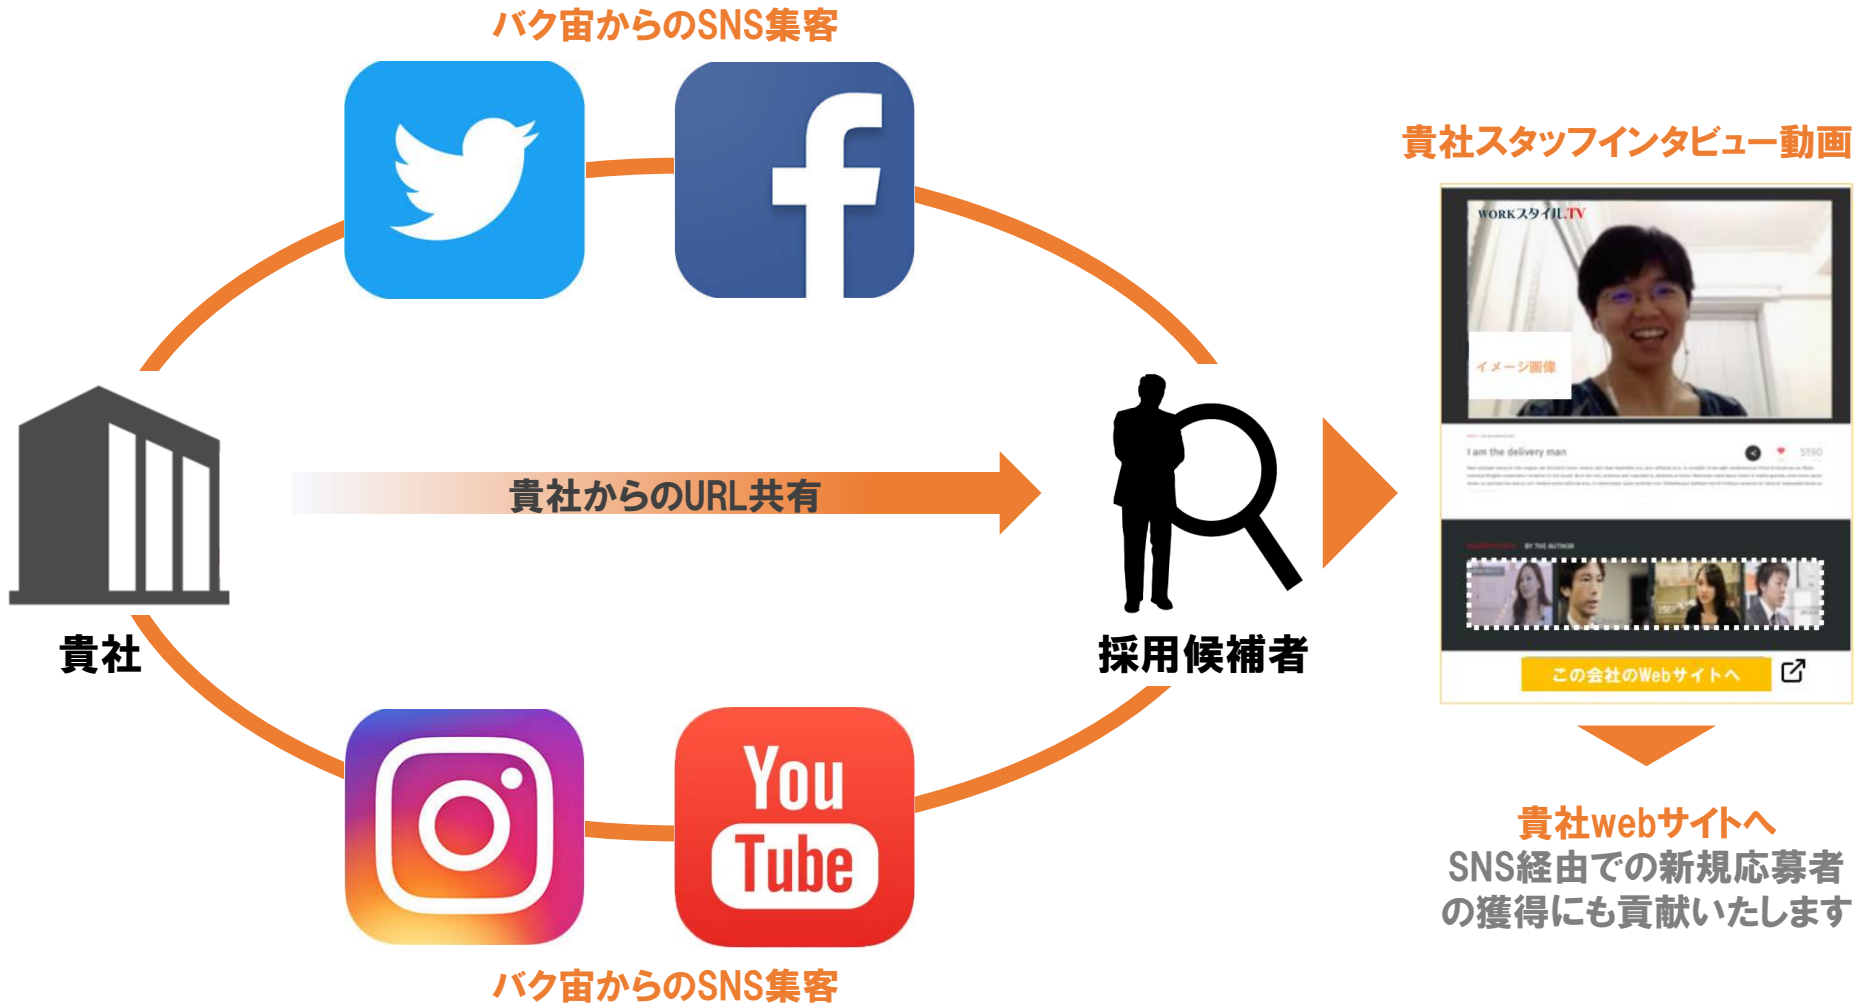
バク宙からのSNS集客

貴社スタッフインタビュー動画

WORKスタイル.TV

イメージ画像

I am the delivery man

この会社のWebサイトへ

貴社からのURL共有

貴社

採用候補者

貴社webサイトへ
SNS経由での新規応募者の獲得にも貢献いたします

You Tube

バク宙からのSNS集客